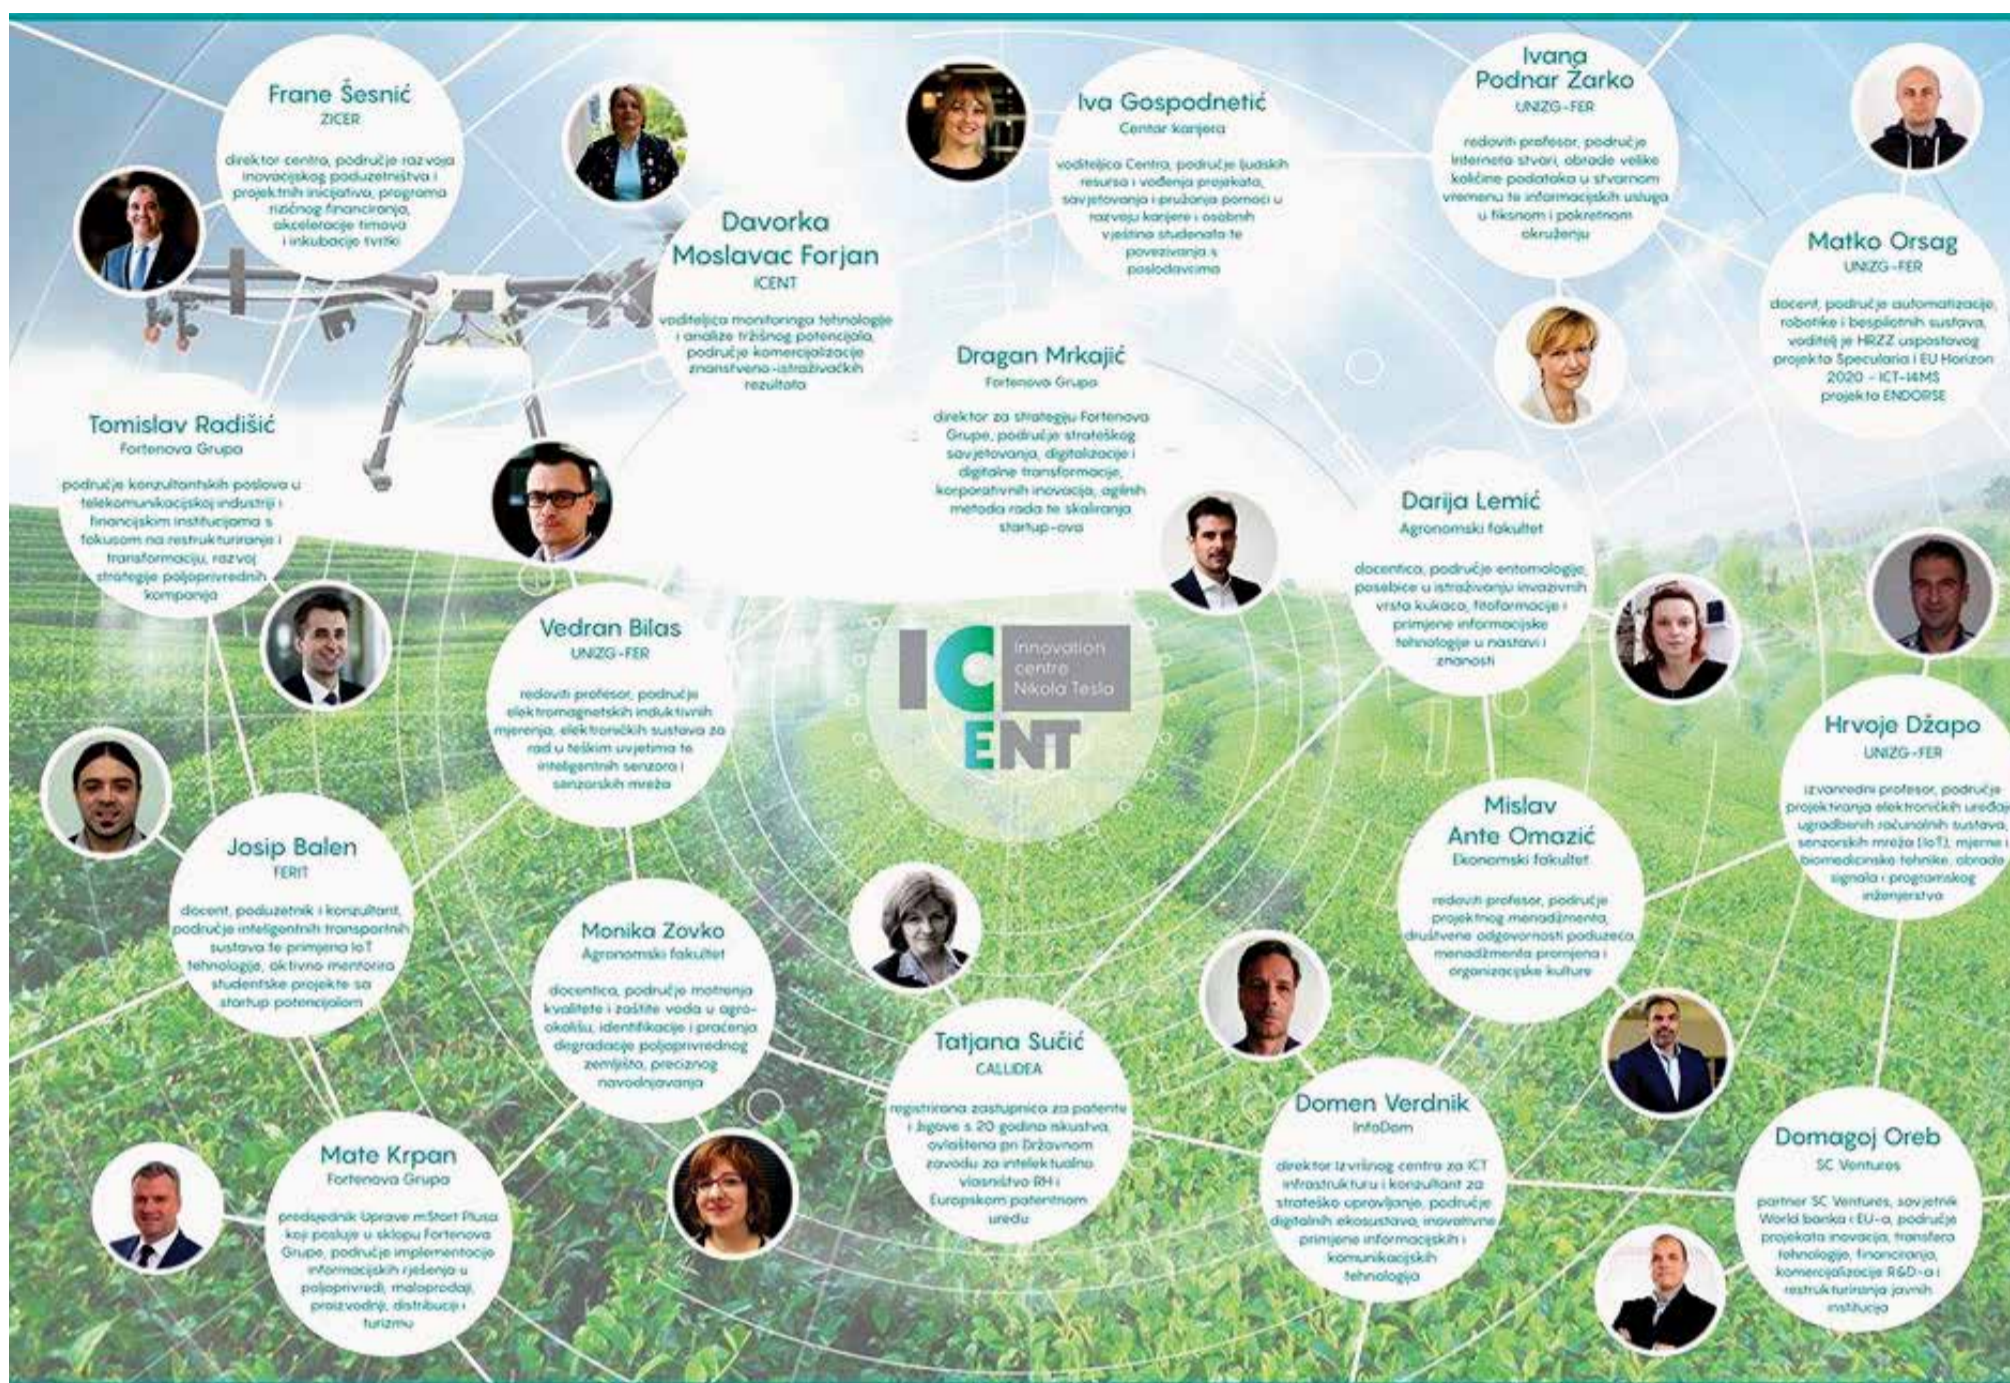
Frane Šesnić
ZICER
direktor centra, područje razvoja inovacijskog poduzetništva i projektnih inicijativa, programa rizičnog financiranja, akceleracije timova i inkubacije tvrtki

Davorka Moslavac Forjan
ICENT
voditeljica monitoringa tehnologije i analize tržišnog potencijala, područje komercijalizacije znanstveno-istraživačkih rezultata

Iva Gospodnetić
Centar karijera
voditeljica Centra, područje ljudskih resursa i vođenja projekata, savjetovanja i pružanja pomoći u razvoju karijere i osobnih vještina studenata te povezivanja s poslodavcima

Ivana Podnar Žarko
UNIZG-FER
redoviti profesor, područje interneta stvari, obrade velike količine podataka u stvarnom vremenu te informacijskih usluga u fiksnom i pokretnom okruženju

Matko Orsag
UNIZG-FER
docent, područje automatizacije, robotike i bespilotnih sustava, voditelj je HRZZ uspostavnog projekta Specularia i EU Horizon 2020 - ICT-14MS projekta ENDORSE

Dragan Mrkajić
Fortenova Grupa
direktor za strategiju Fortenova Grupe, područje strateškog savjetovanja, digitalizacije i digitalne transformacije, korporativnih inovacija, agilnih metoda rada te skaliranja startup-ova

Tomislav Radišić
Fortenova Grupa
područje konzultantskih poslova u telekomunikacijskoj industriji i financijskim institucijama s fokusom na restrukturiranje i transformaciju, razvoj strategije poljoprivrednih kompanija

Darija Lemić
Agronomski fakultet
docentica, područje entomologije, posebice u istraživanju invazivnih vrsta kukaca, fitofarmacije i primjene informacijske tehnologije u nastavi i znanosti

Vedran Bilas
UNIZG-FER
redoviti profesor, područje elektromagnetskih induktivnih mjerenja, elektroničkih sustava za rad u teškim uvjetima te inteligentnih senzora i senzorskih mreža

IC Innovation centre Nikola Tesla ENT

Hrvoje Džapo
UNIZG-FER
izvanredni profesor, područje projektiranja elektroničkih uređaja ugradbenih računalnih sustava, senzorskih mreža (IoT), mjerne i biomedicinske tehnike, obrade signala i programskog inženjerstva

Josip Balen
FERIT
docent, poduzetnik i konzultant, područje inteligentnih transportnih sustava te primjena IoT tehnologije, aktivno mentorira studentske projekte sa startup potencijalom

Mislav Ante Omazić
Ekonomski fakultet
redoviti profesor, područje projektnog menadžmenta, društvene odgovornosti poduzeća, menadžmenta promjena i organizacijske kulture

Monika Zovko
Agronomski fakultet
docentica, područje motrenja kvalitete i zaštite voda u agro-okolišu, identifikacije i praćenja degradacije poljoprivrednog zemljišta, preciznog navodnjavanja

Tatjana Sučić
CALLIDEA
registrirana zastupnica za patente i žigove s 20 godina iskustva, ovlaštena pri Državnom zavodu za intelektualno vlasništvo RH i Europskom patentnom uredu

Domen Verdnik
InfoDom
direktor izvršnog centra za ICT infrastrukturu i konzultant za strateško upravljanje, područje digitalnih ekosustava, inovativne primjene informacijskih i komunikacijskih tehnologija

Domagoj Oreb
SC Ventures
partner SC Ventures, savjetnik World banka i EU-a, područje projekata inovacija, transfera tehnologije, financiranja, komercijalizacije R&D-a i restrukturiranja javnih institucija

Mate Krpan
Fortenova Grupa
predsjednik Uprave mStart Plusa koji posluje u sklopu Fortenova Grupe, područje implementacije informacijskih rješenja u poljoprivredi, maloprodaji, proizvodnji, distribuciji i turizmu